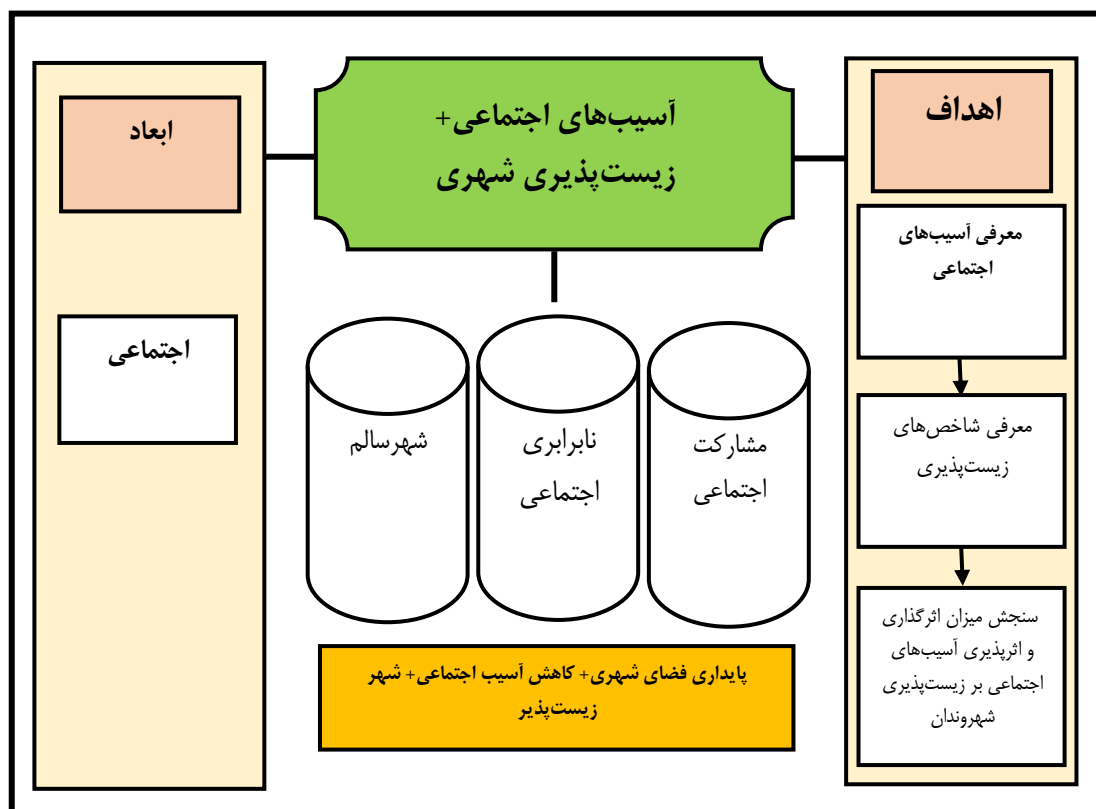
اهداف

معرفی آسیب‌های اجتماعی

معرفی شاخص‌های زیست‌پذیری

سنجش میزان اثرگذاری و اثرپذیری آسیب‌های اجتماعی بر زیست‌پذیری شهروندان

آسیب‌های اجتماعی+ زیست‌پذیری شهری

مشارکت اجتماعی

نابرابری اجتماعی

شهرسالم

پایداری فضای شهری+ کاهش آسیب اجتماعی+ شهر زیست‌پذیر

ابعاد

اجتماعی